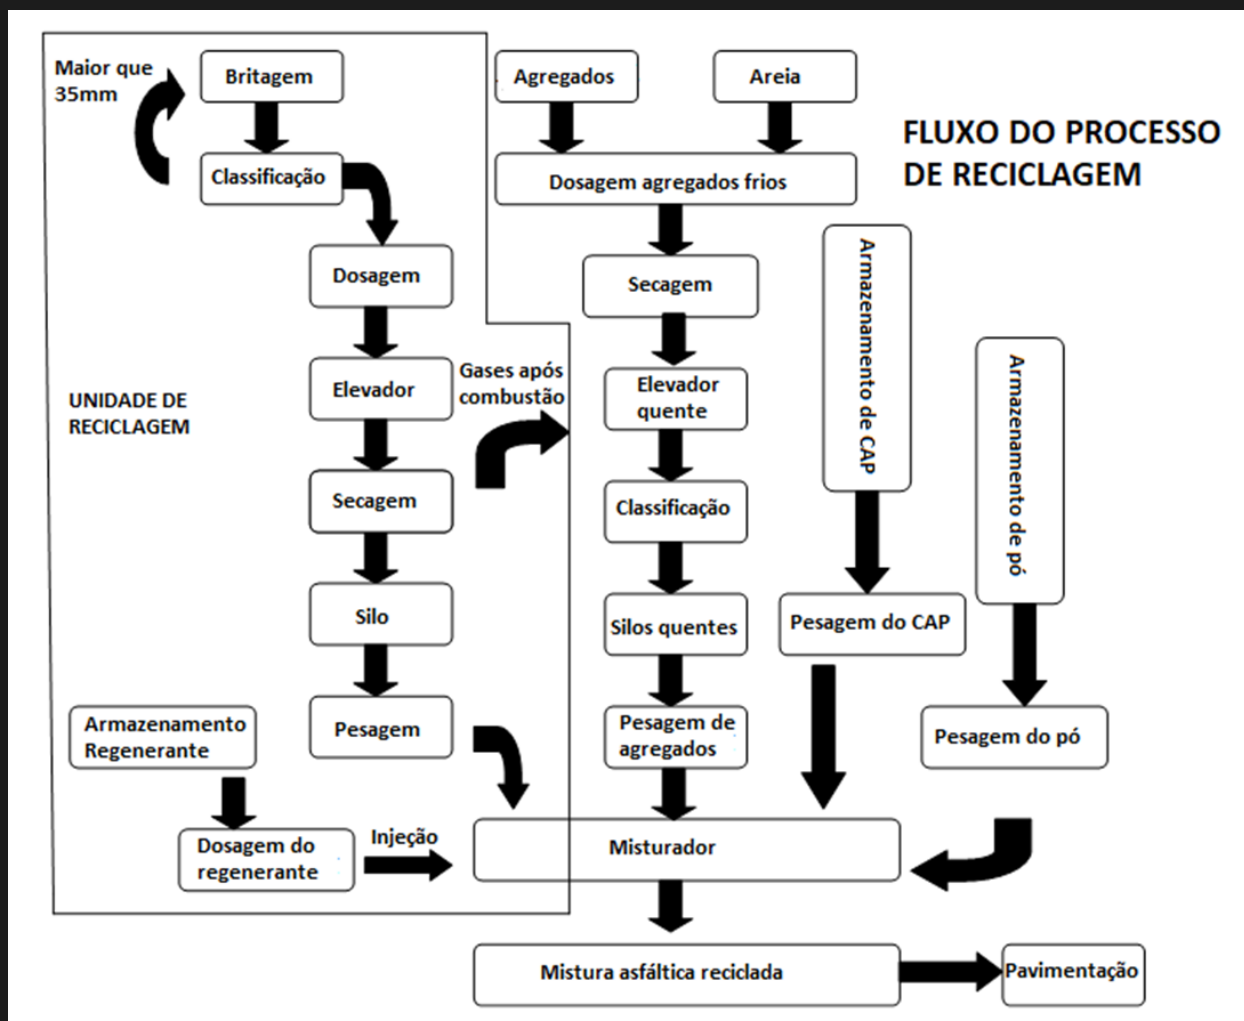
FLUXO DO PROCESSO DE RECICLAGEM

Maior que 35mm

Britagem

Classificação

Dosagem

Elevador

Secagem

Silo

Pesagem

UNIDADE DE RECICLAGEM

Armazenamento Regenerante

Dosagem do regenerante

Injeção

Gases após combustão

Agregados

Areia

Dosagem agregados frios

Secagem

Elevador quente

Classificação

Silos quentes

Pesagem de agregados

Armazenamento de CAP

Pesagem do CAP

Armazenamento de pó

Pesagem do pó

Misturador

Mistura asfáltica reciclada

Pavimentação